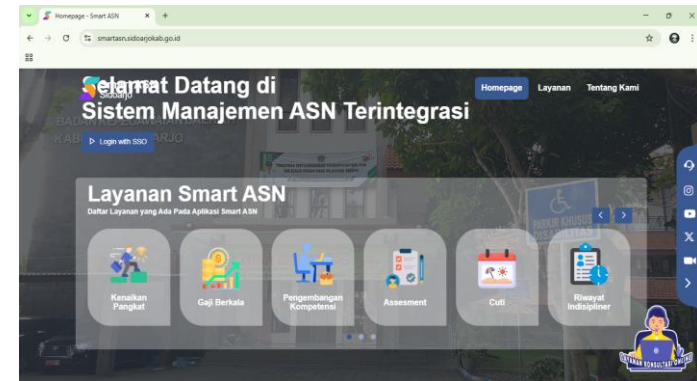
Homepage - Smart ASN

smartasn.sidoarjokab.go.id

Selamat Datang di
Sistem Manajemen ASN Terintegrasi

Homepage Layanan Tentang Kami

Login with SSO

Layanan Smart ASN
Daftar Layanan yang Ada Pada Aplikasi Smart ASN

Kenaikan Pangkat

Gaji Berkala

Pengembangan Kompetensi

Assesment

Cuti

Riwayat Indisipliner

LAYANAN KONSULTASI ONLINE